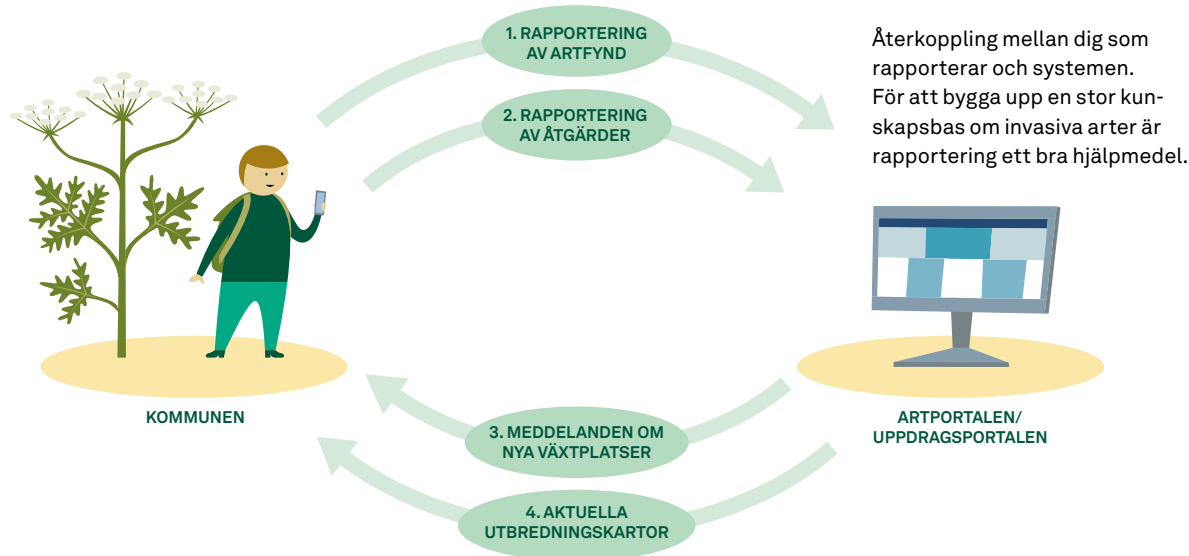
1. RAPPORTERING AV ARTFYND

2. RAPPORTERING AV ÅTGÄRDER

Återkoppling mellan dig som rapporterar och systemen. För att bygga upp en stor kunskapsbas om invasiva arter är rapportering ett bra hjälpmedel.

KOMMUNEN

ARTPORTALEN/ UPPDRAGSPORTALEN

3. MEDDELANDEN OM NYA VÄXTPLATSER

4. AKTUELLA UTBREDNINGSKARTOR